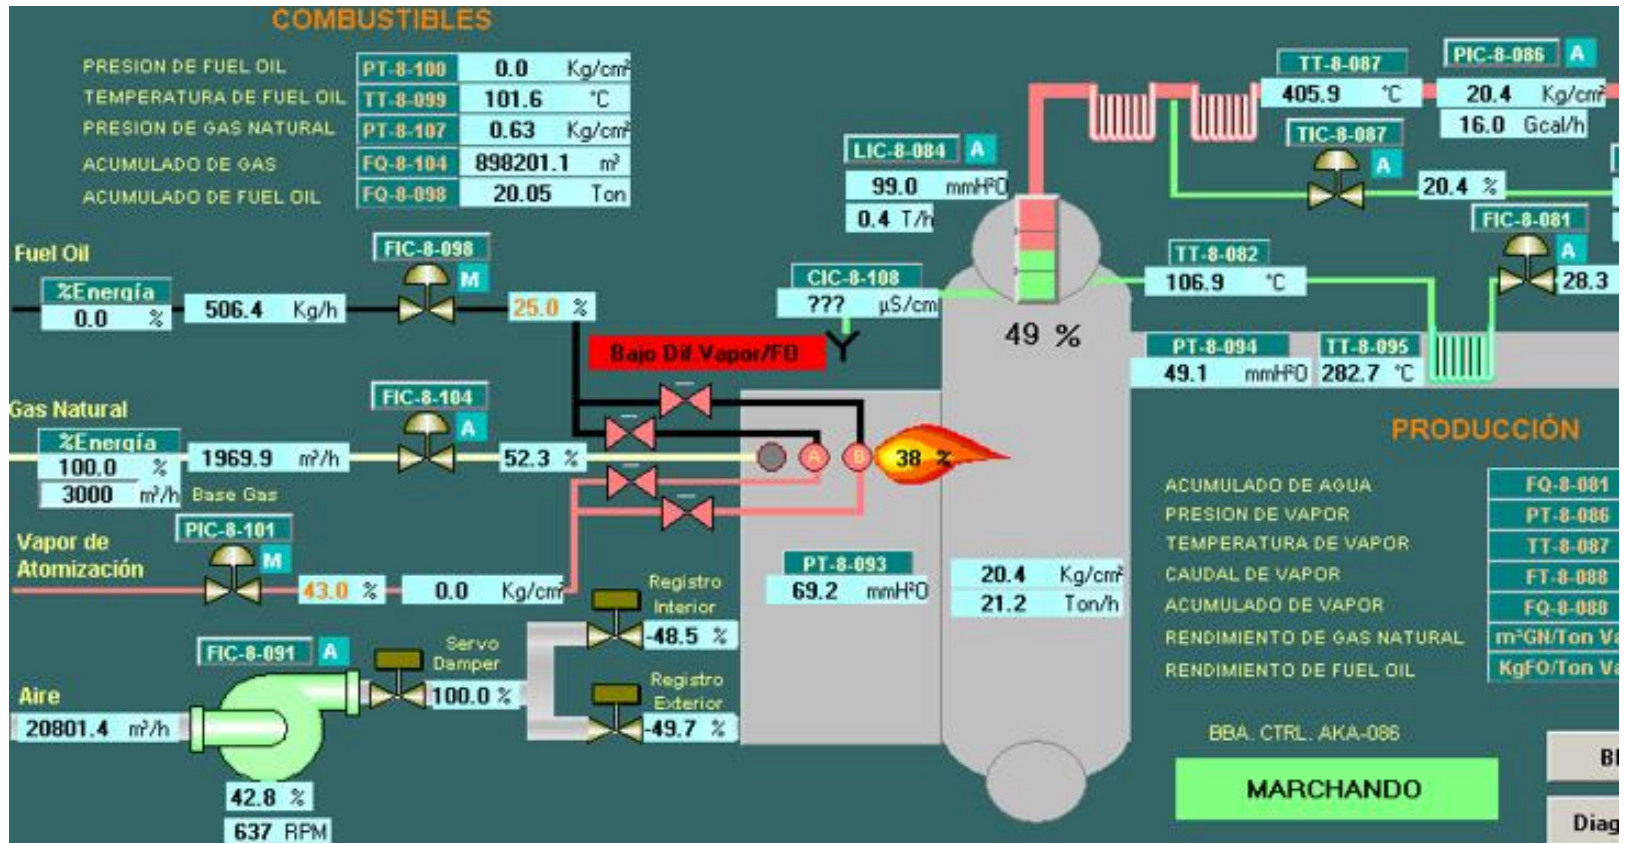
COMBUSTIBLES

| | | | |
|---|---|---|---|
| PRESION DE FUEL OIL | PT-8-100 | 0.0 | Kg/cm² |
| TEMPERATURA DE FUEL OIL | TT-8-099 | 101.6 | °C |
| PRESION DE GAS NATURAL | PT-8-107 | 0.63 | Kg/cm² |
| ACUMULADO DE GAS | FQ-8-104 | 898201.1 | m³ |
| ACUMULADO DE FUEL OIL | FQ-8-098 | 20.05 | Ton |

Fuel Oil
%Energía
0.0 %
506.4 Kg/h
FIC-8-098
M
25.0 %

Gas Natural
%Energía
100.0 %
3000 m³/h Base Gas
1969.9 m³/h
FIC-8-104
A
52.3 %

Vapor de Atomización
PIC-8-101
M
43.0 %
0.0 Kg/cm²

Aire
20801.4 m³/h
FIC-8-091
A
Servo Damper
100.0 %
42.8 %
637 RPM

Registro Interior
-48.5 %
Registro Exterior
-49.7 %

Bajo Dif.Vapor/FO
CIC-8-108
??? µS/cm
A B
38 %

LIC-8-084 A
99.0 mmH²O
0.4 T/h
49 %

PT-8-093
69.2 mmH²O
20.4 Kg/cm²
21.2 Ton/h

TT-8-087
405.9 °C
PIC-8-086 A
20.4 Kg/cm²
16.0 Gcal/h
TIC-8-087
A
20.4 %
FIC-8-081
A
28.3
TT-8-082
106.9 °C
PT-8-094
49.1 mmH²O
TT-8-095
282.7 °C

PRODUCCIÓN
ACUMULADO DE AGUA FQ-8-081
PRESION DE VAPOR PT-8-086
TEMPERATURA DE VAPOR TT-8-087
CAUDAL DE VAPOR FT-8-088
ACUMULADO DE VAPOR FQ-8-088
RENDIMIENTO DE GAS NATURAL m³GN/Ton Va
RENDIMIENTO DE FUEL OIL KgFO/Ton Va

BBA. CTRL. AKA-086
MARCHANDO
Bl
Diag